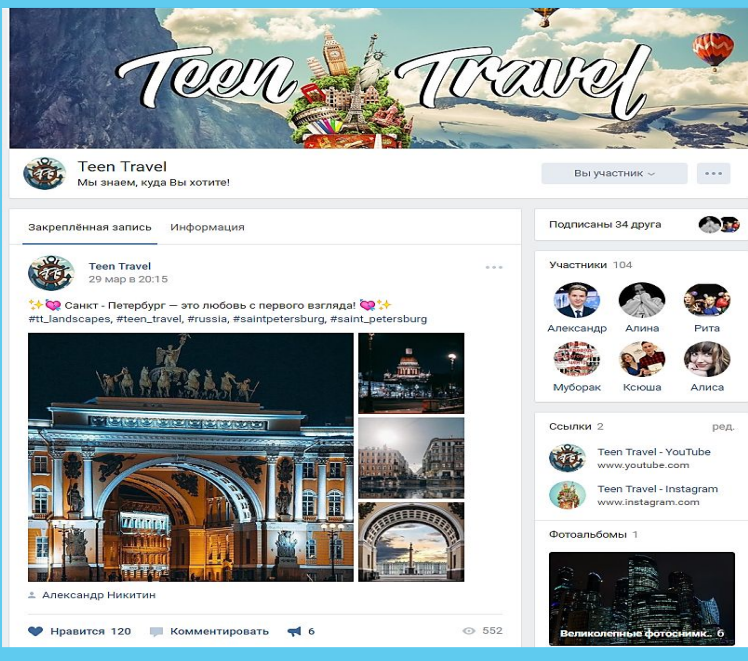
Teen Travel

Teen Travel
Мы знаем, куда Вы хотите!

Вы участник

Закреплённая запись Информация

Teen Travel
29 мар в 20:15

✨💖 Санкт - Петербург — это любовь с первого взгляда! 💖✨
#tt_landscapes, #teen_travel, #russia, #saintpetersburg, #saint_petersburg

Александр Никитин

Нравится 120 Комментировать 6 552

Подписаны 34 друга

Участники 104

Александр Алина Рита
Мубарак Ксюша Алиса

Ссылки 2 ред.

Teen Travel - YouTube
www.youtube.com

Teen Travel - Instagram
www.instagram.com

Фотоальбомы 1

Великолепные фотоснимк.. 6